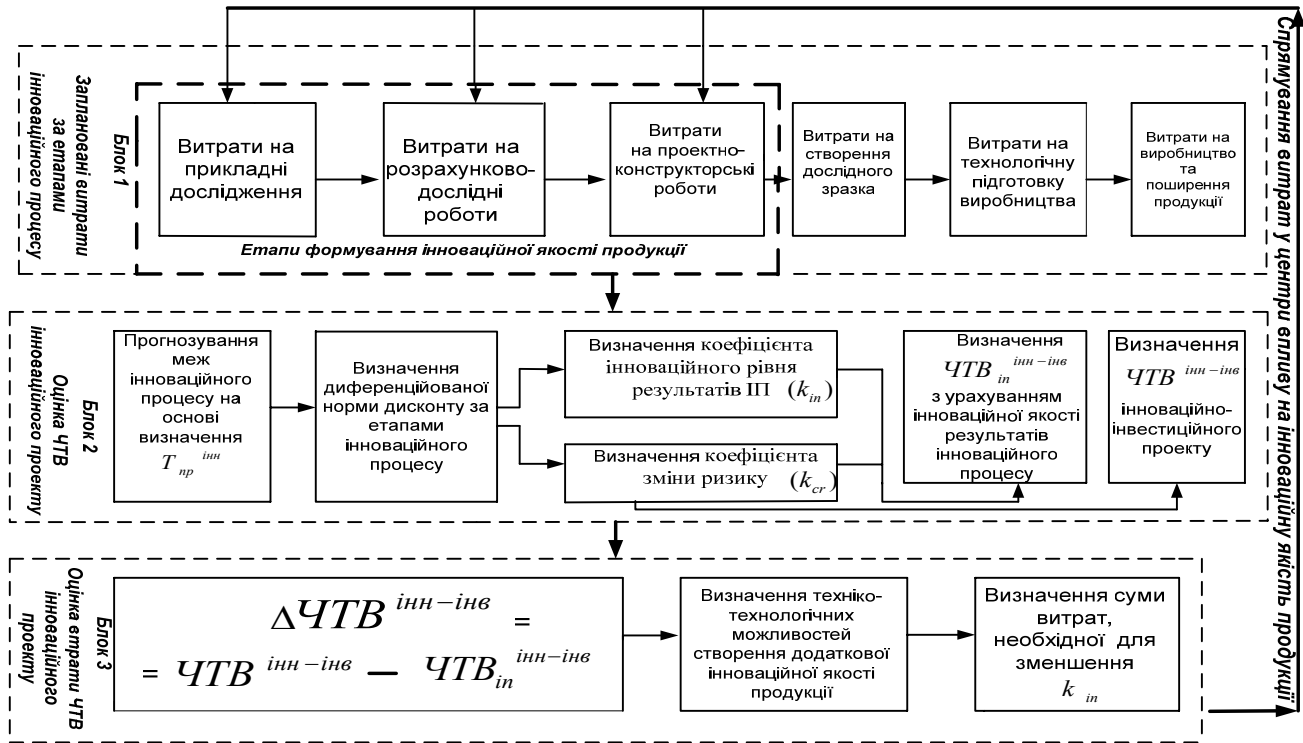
Блок 1

Заплановані витрати за етапами інноваційного процесу

Витрати на прикладні дослідження

Витрати на розрахунково-дослідні роботи

Витрати на проектно-конструкторські роботи

Витрати на створення дослідного зразка

Витрати на технологічну підготовку виробництва

Витрати на виробництво та поширення продукції

Етапи формування інноваційної якості продукції

Блок 2

Оцінка ЧТВ інноваційного проекту

Прогнозування меж інноваційного процесу на основі визначення $T_{пр}^{інн}$

Визначення диференційованої норми дисконту за етапами інноваційного процесу

Визначення коефіцієнта інноваційного рівня результатів ІП $(k_{in})$

Визначення коефіцієнта зміни ризику $(k_{cr})$

Визначення $ЧТВ_{in}^{інн-інв}$ з урахуванням інноваційної якості результатів інноваційного процесу

Визначення $ЧТВ^{інн-інв}$ інноваційно-інвестиційного проекту

Блок 3

Оцінка втрати ЧТВ інноваційного проекту

$\Delta ЧТВ^{інн-інв} = ЧТВ^{інн-інв} - ЧТВ_{in}^{інн-інв}$

Визначення техніко-технологічних можливостей створення додаткової інноваційної якості продукції

Визначення суми витрат, необхідної для зменшення $k_{in}$

Спрямування витрат у центри впливу на інноваційну якість продукції